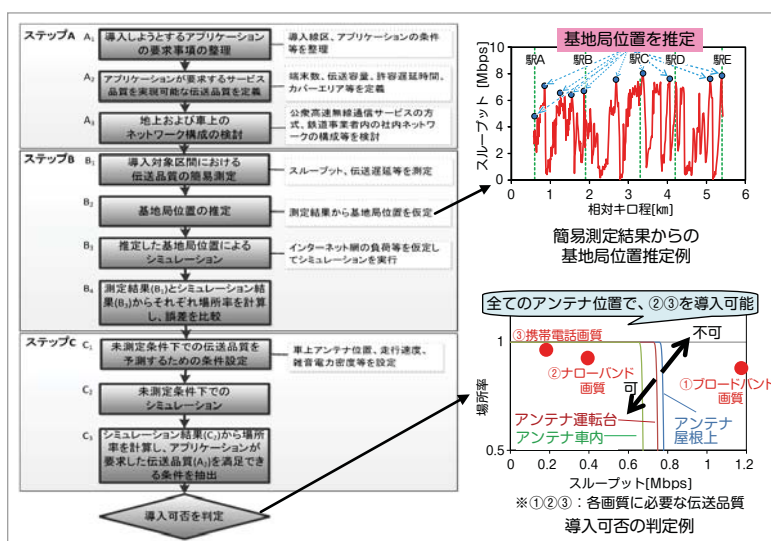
ステップA

A₁ 導入しようとするアプリケーションの要求事項の整理

導入線区、アプリケーションの条件等を整理

A₂ アプリケーションが要求するサービス品質を実現可能な伝送品質を定義

端末数、伝送容量、許容遅延時間、カバーエリア等を定義

A₃ 地上および車上のネットワーク構成の検討

公衆高速無線通信サービスの方式、鉄道事業者内の社内ネットワークの構成等を検討

ステップB

B₁ 導入対象区間における伝送品質の簡易測定

スループット、伝送遅延等を測定

B₂ 基地局位置の推定

測定結果から基地局位置を仮定

B₃ 推定した基地局位置によるシミュレーション

インターネット網の負荷等を仮定してシミュレーションを実行

B₄ 測定結果(B₁)とシミュレーション結果(B₃)からそれぞれ場所率を計算し、誤差を比較

ステップC

C₁ 未測定条件下での伝送品質を予測するための条件設定

車上アンテナ位置、走行速度、雑音電力密度等を設定

C₂ 未測定条件下でのシミュレーション

C₃ シミュレーション結果(C₂)から場所率を計算し、アプリケーションが要求した伝送品質(A₂)を満足できる条件を抽出

導入可否を判定

基地局位置を推定

駅A 駅B 駅C 駅D 駅E

スループット [Mbps]

0 1 2 3 4 5 6

相対キロ程[km]

簡易測定結果からの
基地局位置推定例

全てのアンテナ位置で、②③を導入可能

場所率

1 0.5

③携帯電話画質

②ナローバンド画質

①ブロードバンド画質

不可

可

アンテナ運転台

アンテナ車内

アンテナ屋根上

0 0.2 0.4 0.6 0.8 1 1.2

スループット[Mbps]

※①②③：各画質に必要な伝送品質

導入可否の判定例